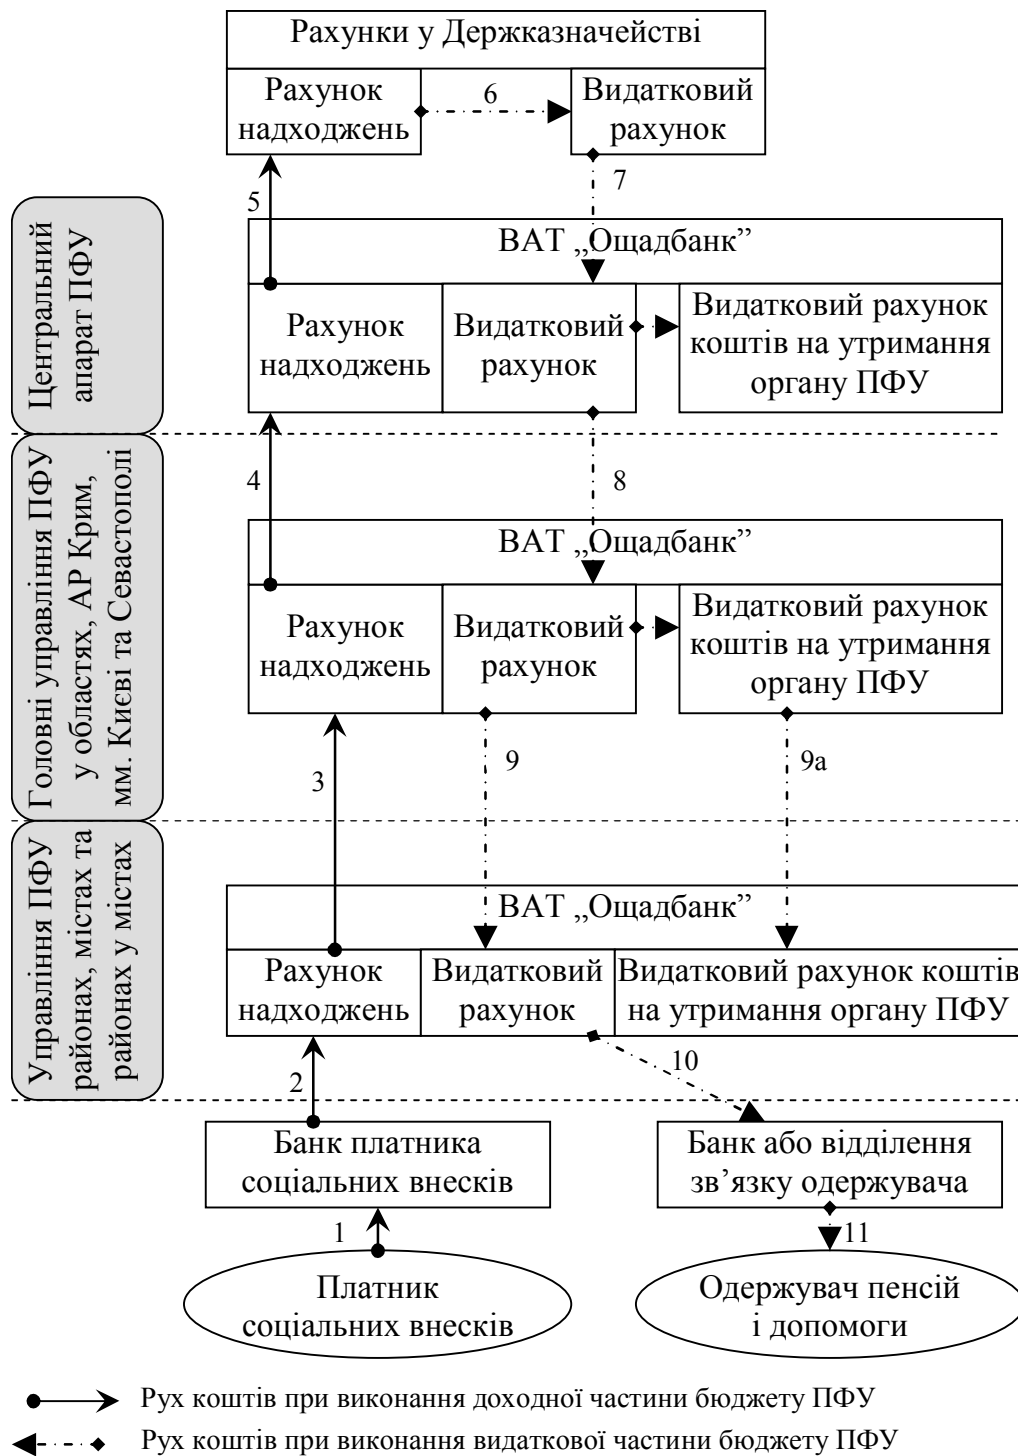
Рахунки у Держказначействі

Рахунок надходжень

6

Видатковий рахунок

5

7

Центральний апарат ПФУ

ВАТ „Ощадбанк”

Рахунок надходжень

Видатковий рахунок

Видатковий рахунок коштів на утримання органу ПФУ

4

8

Головні управління ПФУ у областях, АР Крим, мм. Києві та Севастополі

ВАТ „Ощадбанк”

Рахунок надходжень

Видатковий рахунок

Видатковий рахунок коштів на утримання органу ПФУ

3

9

9а

Управління ПФУ районах, містах та районах у містах

ВАТ „Ощадбанк”

Рахунок надходжень

Видатковий рахунок

Видатковий рахунок коштів на утримання органу ПФУ

2

10

Банк платника соціальних внесків

Банк або відділення зв'язку одержувача

1

11

Платник соціальних внесків

Одержувач пенсій і допомоги

Рух коштів при виконання доходної частини бюджету ПФУ

Рух коштів при виконання видаткової частини бюджету ПФУ